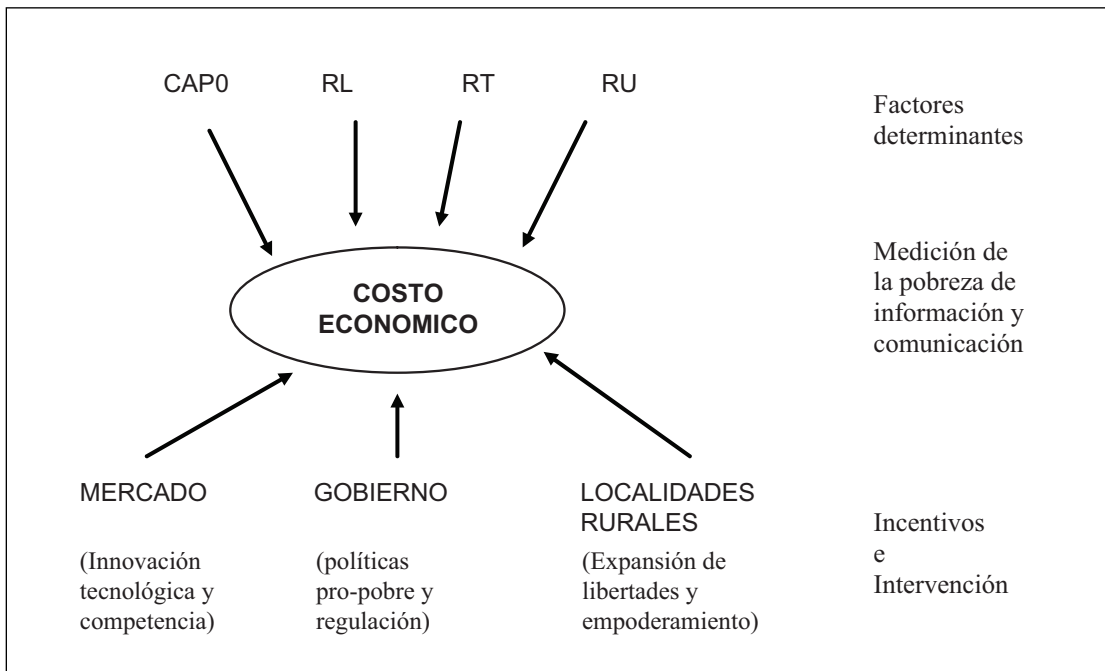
CAP0 RL RT RU

Factores determinantes

COSTO ECONOMICO

Medición de la pobreza de información y comunicación

MERCADO

(Innovación tecnológica y competencia)

GOBIERNO

(políticas pro-pobre y regulación)

LOCALIDADES RURALES

(Expansión de libertades y empoderamiento)

Incentivos e Intervención